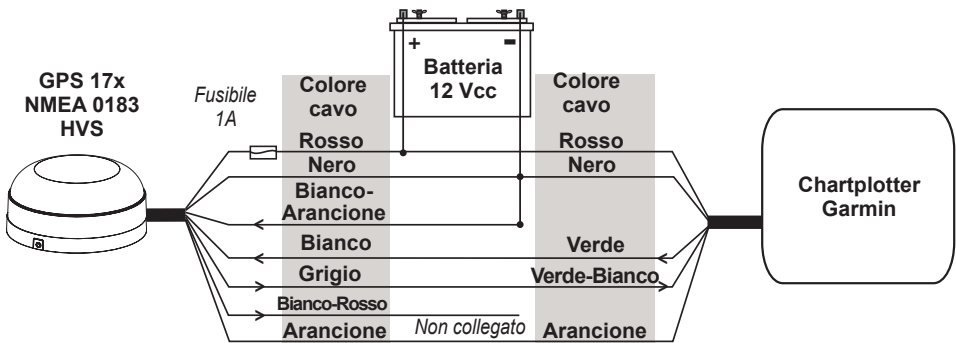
GPS 17x
NMEA 0183
HVS

Fusibile
1A

Colore
cavo

Rosso
Nero
Bianco-Arancione
Bianco
Grigio
Bianco-Rosso
Arancione

+
-
Batteria
12 Vcc

Non collegato

Colore
cavo

Rosso
Nero
Verde
Verde-Bianco
Arancione

Chartplotter
Garmin